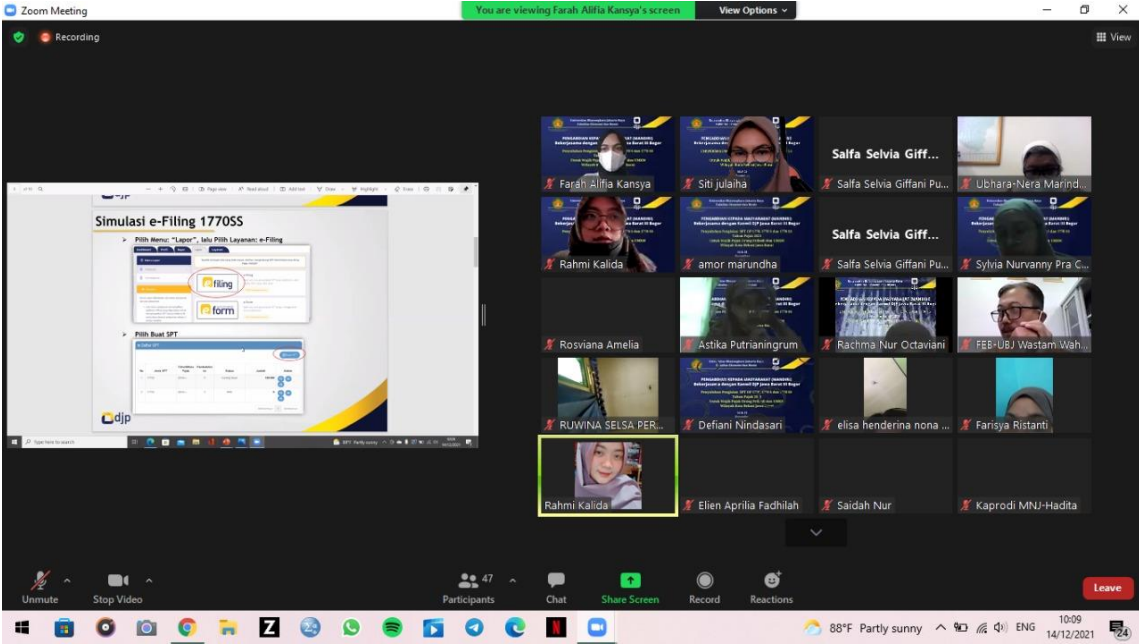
Zoom Meeting

You are viewing Farah Alifia Kansya's screen

View Options

Recording

View

Simulasi e-Filing 1770SS

Pilih Menu: "Lapor", lalu Pilih Layanan: e-Filing

filing

form

Pilih Buat SPT

djp

Type here to search

Farah Alifia Kansya

Siti julaiha

Salfa Selvia Giff...

Salfa Selvia Giffani Pu...

Ubhara-Nera Marind...

Rahmi Kalida

amor marundha

Salfa Selvia Giff...

Salfa Selvia Giffani Pu...

Sylvia Nurvanny Pra C...

Rosviana Amelia

Astika Putrianingrum

Rachma Nur Octaviani

FEB-UBJ Wastam Wah...

RUWINA SELSA PER...

Defiani Nindasari

elisa henderina nona ...

Farisya Ristanti

Rahmi Kalida

Elien Aprilia Fadhilah

Saidah Nur

Kaprodi MNJ-Hadita

Unmute

Stop Video

47

Participants

Chat

Share Screen

Record

Reactions

Leave

88°F Partly sunny

ENG

10:09

14/12/2021

24